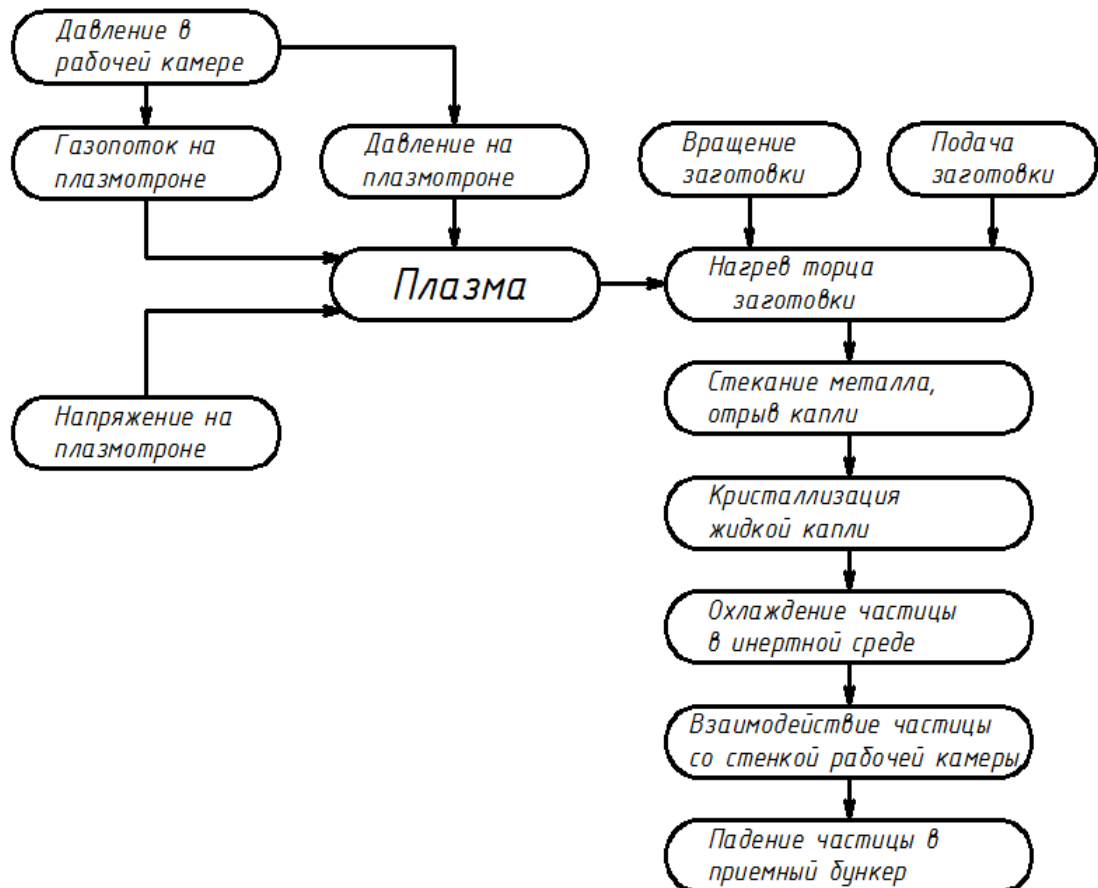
Давление в рабочей камере

Газопоток на плазмотроне

Давление на плазмотроне

Вращение заготовки

Подача заготовки

Плазма

Нагрев торца заготовки

Напряжение на плазмотроне

Стекание металла, отрыв капли

Кристаллизация жидкой капли

Охлаждение частицы в инертной среде

Взаимодействие частицы со стенкой рабочей камеры

Падение частицы в приемный бункер